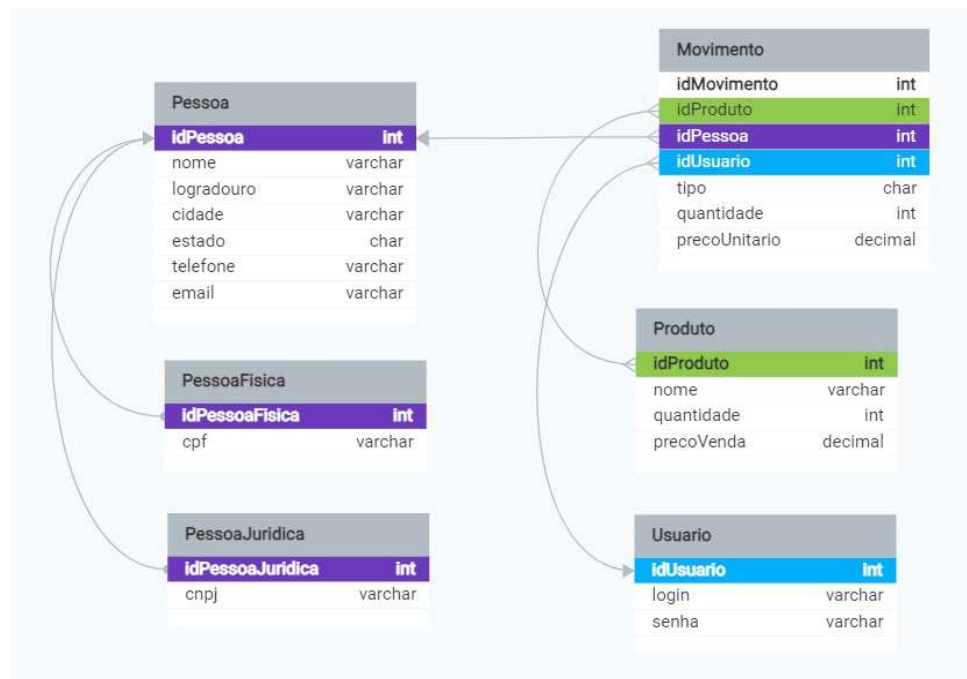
Pessoa

| idPessoa | int |
|---|---|
| nome | varchar |
| logradouro | varchar |
| cidade | varchar |
| estado | char |
| telefone | varchar |
| email | varchar |

PessoaFisica

| idPessoaFisica | int |
|---|---|
| cpf | varchar |

PessoaJuridica

| idPessoaJuridica | int |
|---|---|
| cnpj | varchar |

Movimento

| idMovimento | int |
|---|---|
| idProduto | int |
| idPessoa | int |
| idUsuario | int |
| tipo | char |
| quantidade | int |
| precoUnitario | decimal |

Produto

| idProduto | int |
|---|---|
| nome | varchar |
| quantidade | int |
| precoVenda | decimal |

Usuario

| idUsuario | int |
|---|---|
| login | varchar |
| senha | varchar |